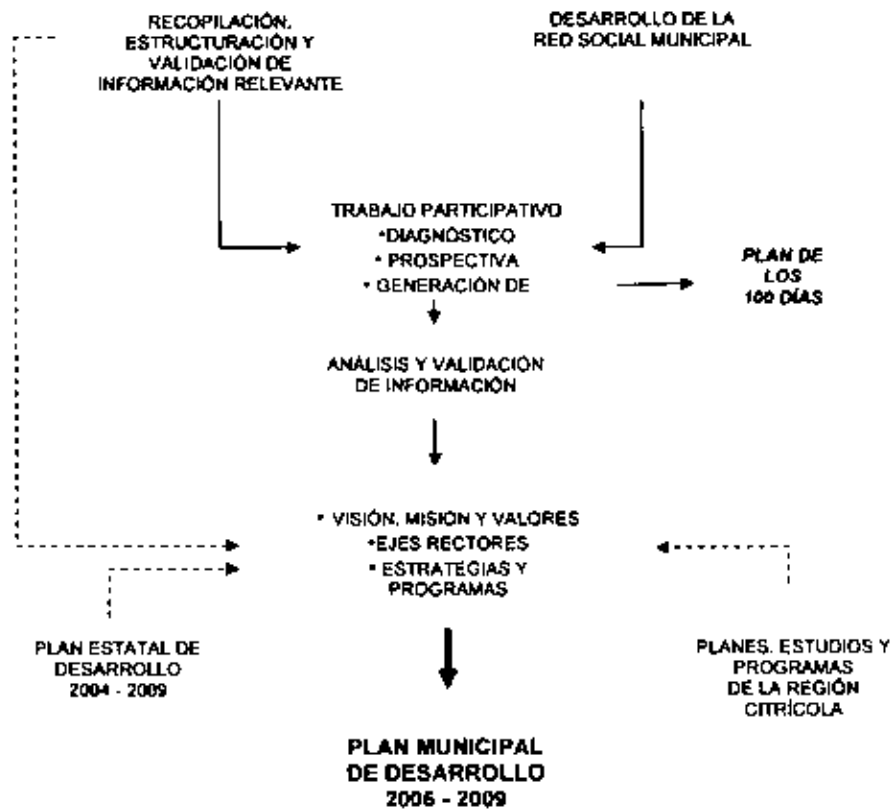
RECOPILACIÓN, ESTRUCTURACIÓN Y VALIDACIÓN DE INFORMACIÓN RELEVANTE

DESARROLLO DE LA RED SOCIAL MUNICIPAL

TRABAJO PARTICIPATIVO
•DIAGNÓSTICO
• PROSPECTIVA
• GENERACIÓN DE

PLAN DE LOS 100 DÍAS

ANÁLISIS Y VALIDACIÓN DE INFORMACIÓN

• VISIÓN, MISIÓN Y VALORES
•EJES RECTORES
• ESTRATEGIAS Y PROGRAMAS

PLAN ESTATAL DE DESARROLLO 2004 - 2009

PLANES, ESTUDIOS Y PROGRAMAS DE LA REGIÓN CITRÍCOLA

PLAN MUNICIPAL DE DESARROLLO 2006 - 2009